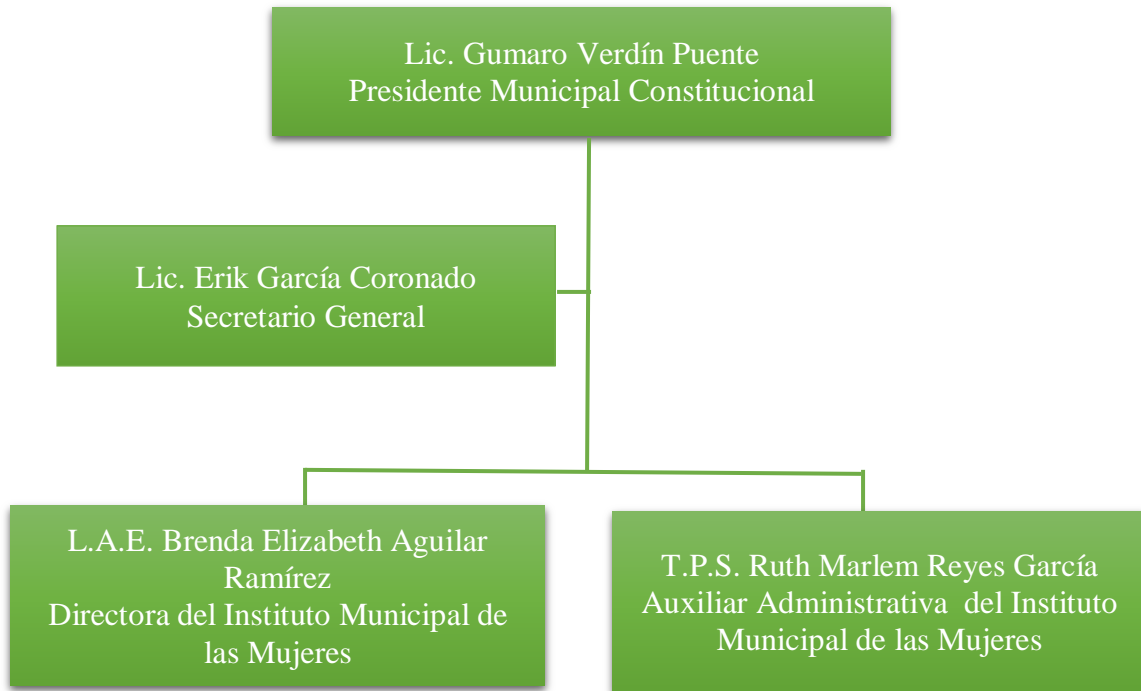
Lic. Gumaro Verdín Puente
Presidente Municipal Constitucional

Lic. Erik García Coronado
Secretario General

L.A.E. Brenda Elizabeth Aguilar Ramírez
Directora del Instituto Municipal de las Mujeres

T.P.S. Ruth Marlem Reyes García
Auxiliar Administrativa del Instituto Municipal de las Mujeres